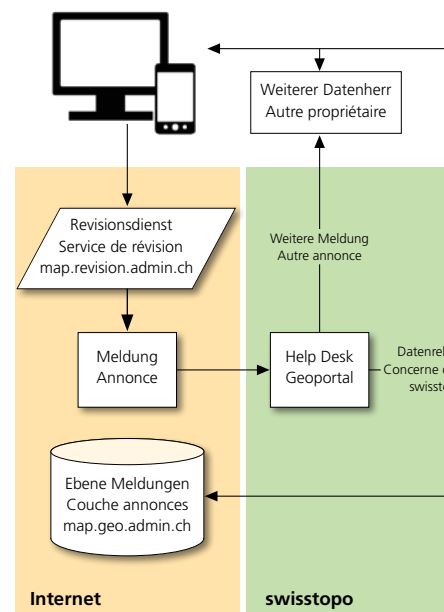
Weiterer Datenherr
Autre propriétaire

Revisionsdienst
Service de révision
map.revision.admin.ch

Weitere Meldung
Autre annonce

Meldung
Annonce

Help Desk
Geoportal

Datenrel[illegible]
Concerne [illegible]
swisst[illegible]

Ebene Meldungen
Couche annonces
map.geo.admin.ch

Internet

swisstopo